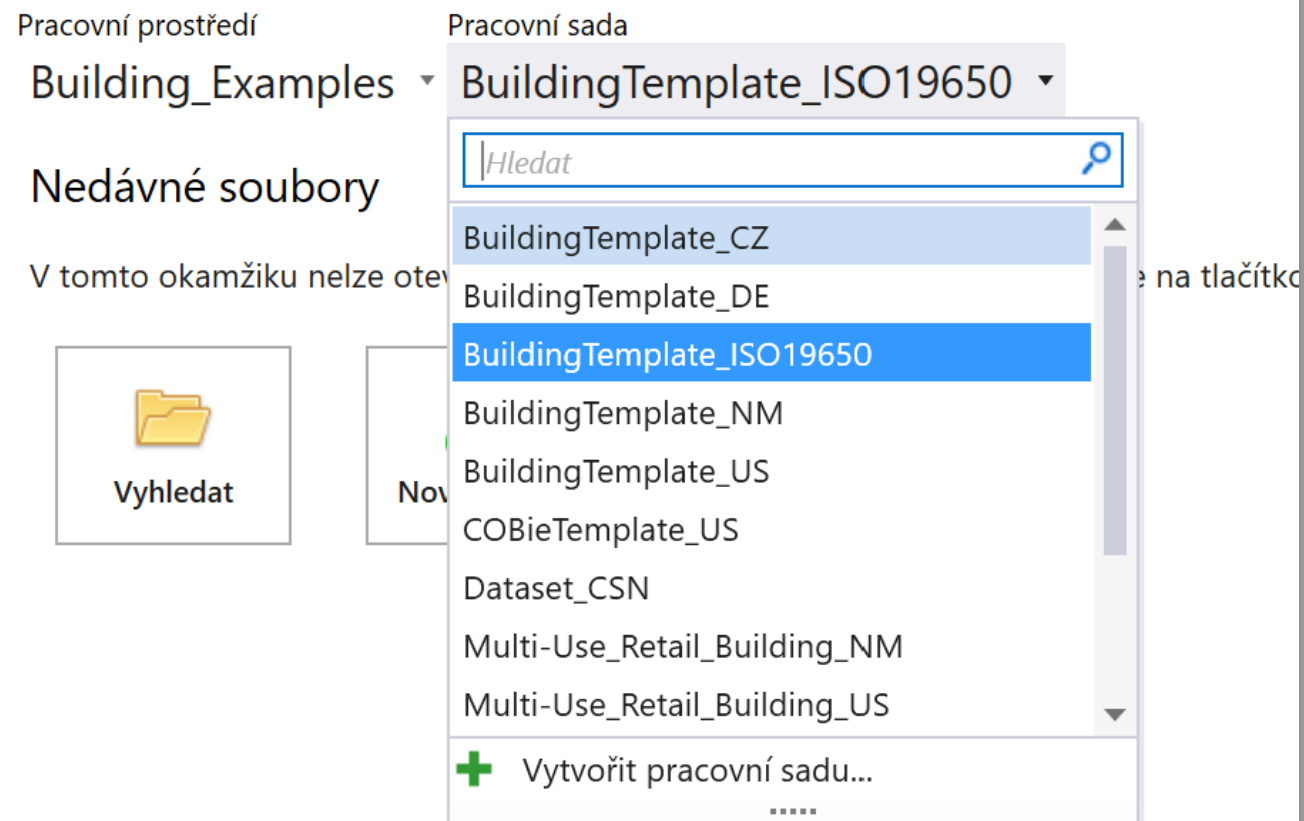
Pracovní prostředí

Building_Examples

Pracovní sada

BuildingTemplate_ISO19650

Nedávné soubory

V tomto okamžiku nelze otev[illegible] e na tlačítko

Vyhledat

Nov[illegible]

Hledat

BuildingTemplate_CZ
BuildingTemplate_DE
BuildingTemplate_ISO19650
BuildingTemplate_NM
BuildingTemplate_US
COBieTemplate_US
Dataset_CSN
Multi-Use_Retail_Building_NM
Multi-Use_Retail_Building_US

Vytvořit pracovní sadu...